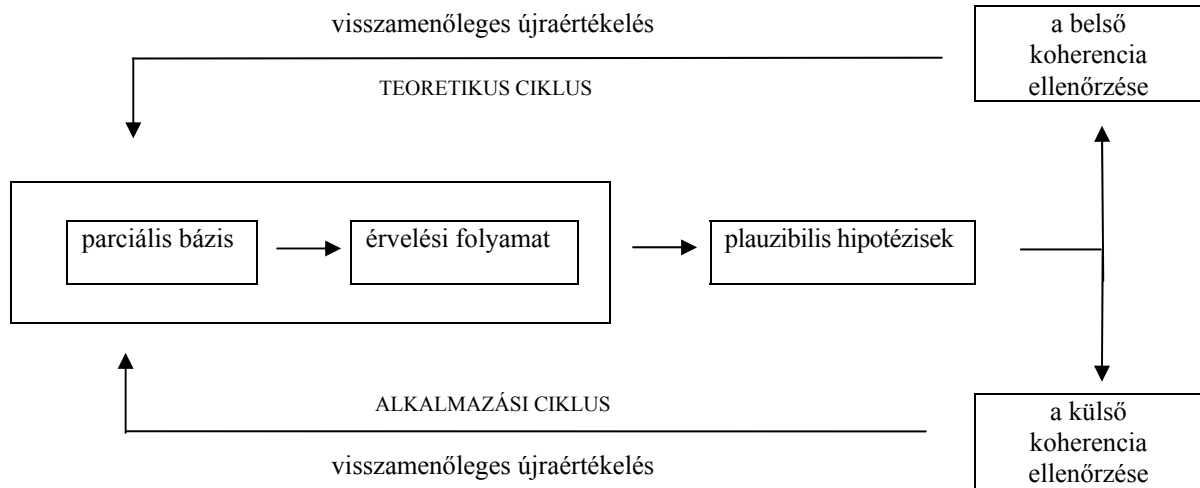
visszamenőleges újraértékelés

a belső koherencia ellenőrzése

TEORETIKUS CIKLUS

parciális bázis

érvelési folyamat

plauzibilis hipotézisek

ALKALMAZÁSI CIKLUS

a külső koherencia ellenőrzése

visszamenőleges újraértékelés